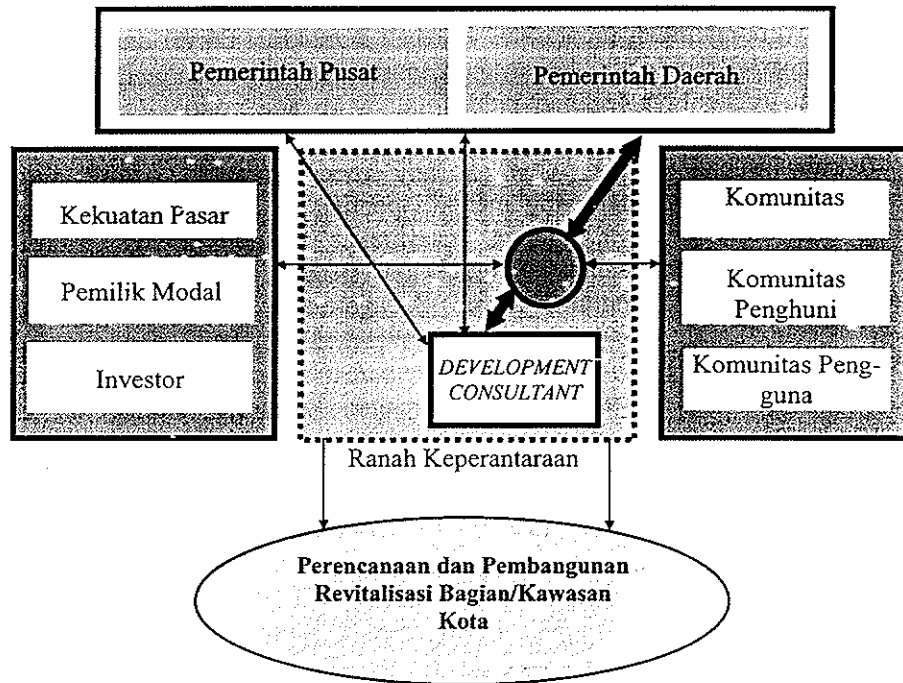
Pemerintah Pusat

Pemerintah Daerah

Kekuatan Pasar

Pemilik Modal

Investor

Komunitas

Komunitas Penghuni

Komunitas Pengguna

DEVELOPMENT CONSULTANT

Ranah Keperantaraan

Perencanaan dan Pembangunan Revitalisasi Bagian/Kawasan Kota